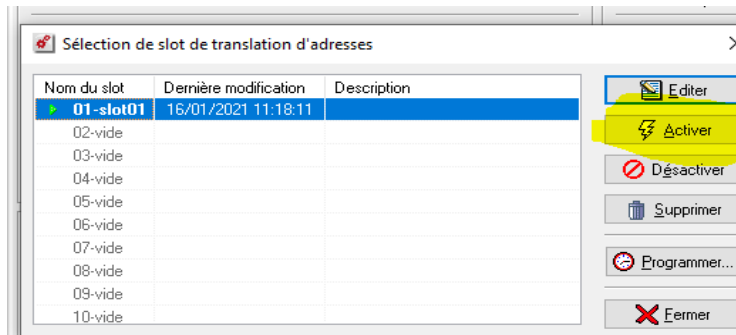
Sélection de slot de translation d'adresses

| Nom du slot | Dernière modification | Description |
|---|---|---|
| 01-slot01 | 16/01/2021 11:18:11 | |
| 02-vide | | |
| 03-vide | | |
| 04-vide | | |
| 05-vide | | |
| 06-vide | | |
| 07-vide | | |
| 08-vide | | |
| 09-vide | | |
| 10-vide | | |

Editer
Activer
Désactiver
Supprimer
Programmer...
Fermer